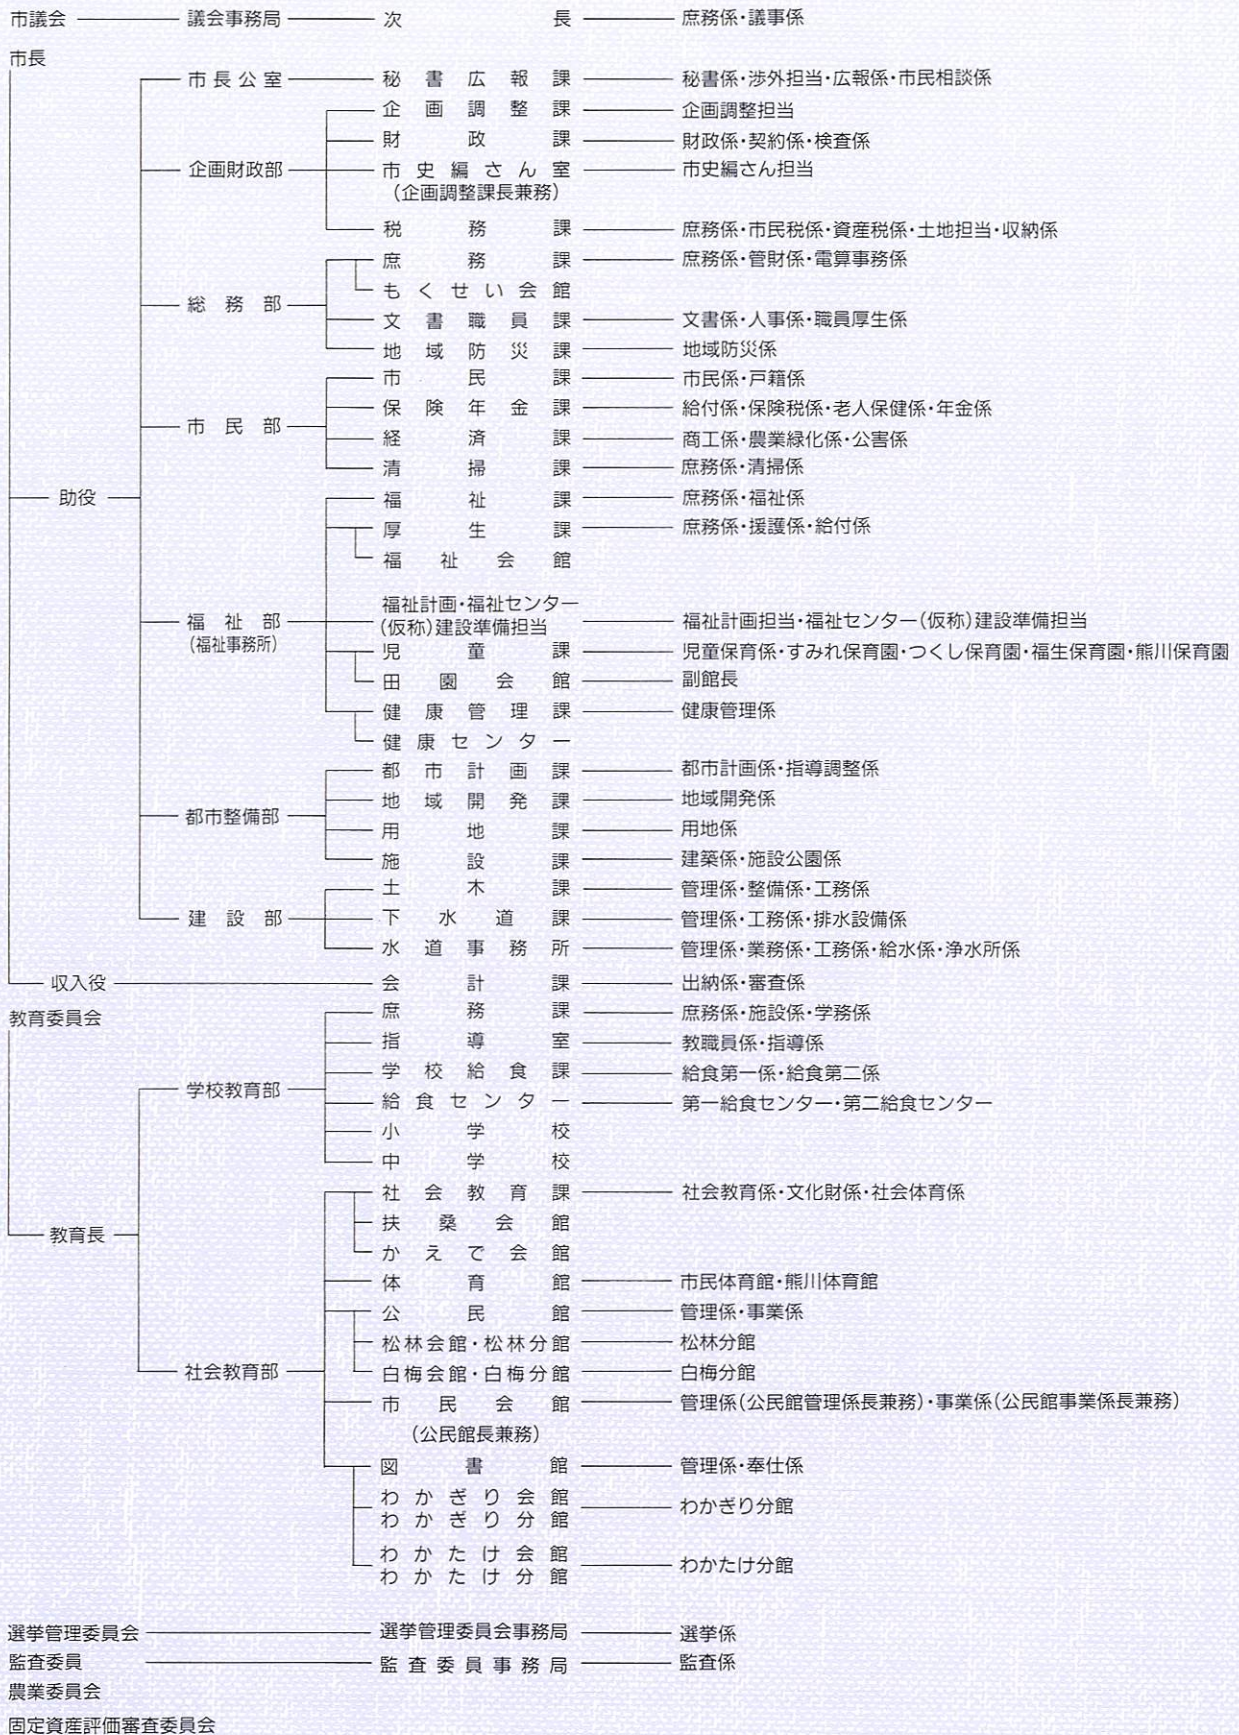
市議会 議会事務局 次長 庶務係・議事係

市長

市長公室 秘書広報課 秘書係・渉外担当・広報係・市民相談係

企画財政部
企画調整課 企画調整担当
財政課 財政係・契約係・検査係
市史編さん室（企画調整課長兼務） 市史編さん担当
税務課 庶務係・市民税係・資産税係・土地担当・収納係

総務部
庶務課 庶務係・管財係・電算事務係
もくせい会館
文書職員課 文書係・人事係・職員厚生係
地域防災課 地域防災係

市民部
市民課 市民係・戸籍係
保険年金課 給付係・保険税係・老人保健係・年金係
経済課 商工係・農業緑化係・公害係
清掃課 庶務係・清掃係

助役

福祉部（福祉事務所）
福祉課 庶務係・福祉係
厚生課 庶務係・援護係・給付係
福祉会館
福祉計画・福祉センター（仮称）建設準備担当 福祉計画担当・福祉センター（仮称）建設準備担当
児童課 児童保育係・すみれ保育園・つくし保育園・福生保育園・熊川保育園
田園会館 副館長
健康管理課 健康管理係
健康センター

都市整備部
都市計画課 都市計画係・指導調整係
地域開発課 地域開発係
用地課 用地係
施設課 建築係・施設公園係

建設部
土木課 管理係・整備係・工務係
下水道課 管理係・工務係・排水設備係
水道事務所 管理係・業務係・工務係・給水係・浄水所係

収入役 会計課 出納係・審査係

教育委員会

学校教育部
庶務課 庶務係・施設係・学務係
指導室 教職員係・指導係
学校給食課 給食第一係・給食第二係
給食センター 第一給食センター・第二給食センター
小学校
中学校

教育長

社会教育部
社会教育課 社会教育係・文化財係・社会体育係
扶桑会館
かえで会館
体育館 市民体育館・熊川体育館
公民館 管理係・事業係
松林会館・松林分館 松林分館
白梅会館・白梅分館 白梅分館
市民会館（公民館長兼務） 管理係（公民館管理係長兼務）・事業係（公民館事業係長兼務）
図書館 管理係・奉仕係
わかぎり会館
わかぎり分館 わかぎり分館
わかたけ会館
わかたけ分館 わかたけ分館

選挙管理委員会 選挙管理委員会事務局 選挙係
監査委員 監査委員事務局 監査係
農業委員会
固定資産評価審査委員会